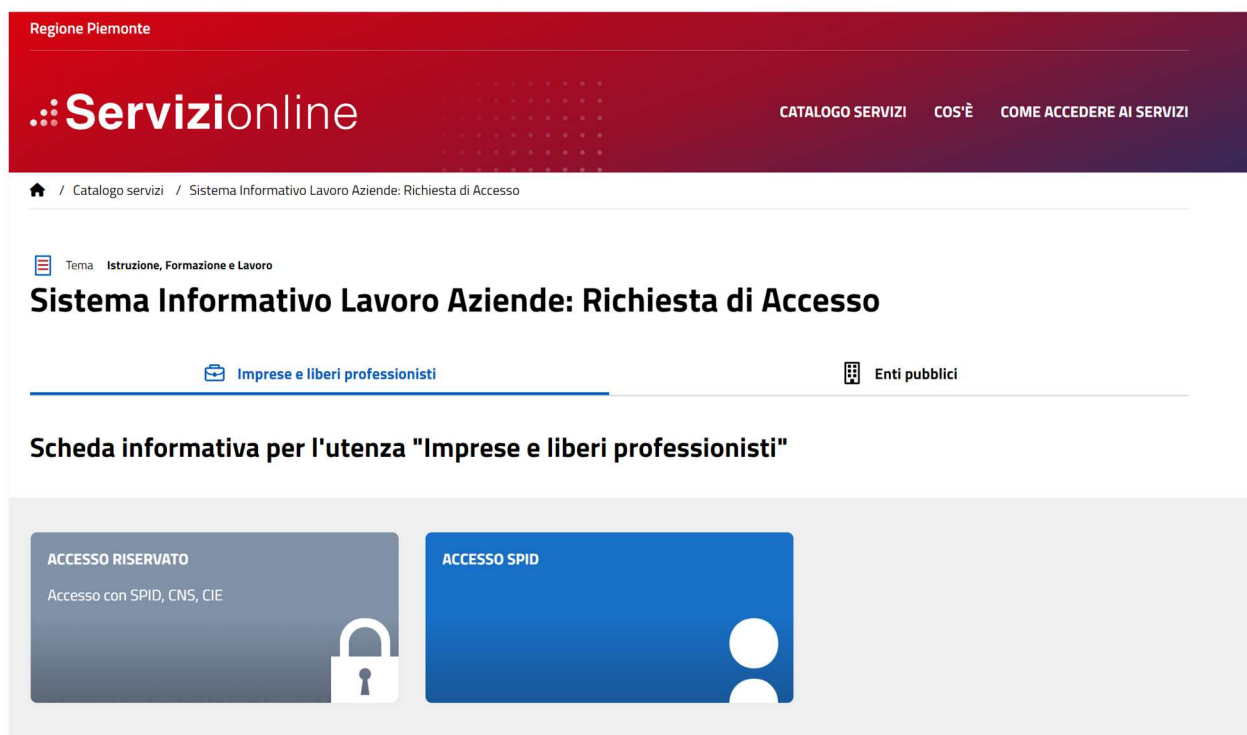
Regione Piemonte

Servizionline

CATALOGO SERVIZI COS'È COME ACCEDERE AI SERVIZI

/ Catalogo servizi / Sistema Informativo Lavoro Aziende: Richiesta di Accesso

Tema Istruzione, Formazione e Lavoro

Sistema Informativo Lavoro Aziende: Richiesta di Accesso

Imprese e liberi professionisti

Enti pubblici

Scheda informativa per l'utenza "Imprese e liberi professionisti"

ACCESSO RISERVATO

Accesso con SPID, CNS, CIE

ACCESSO SPID